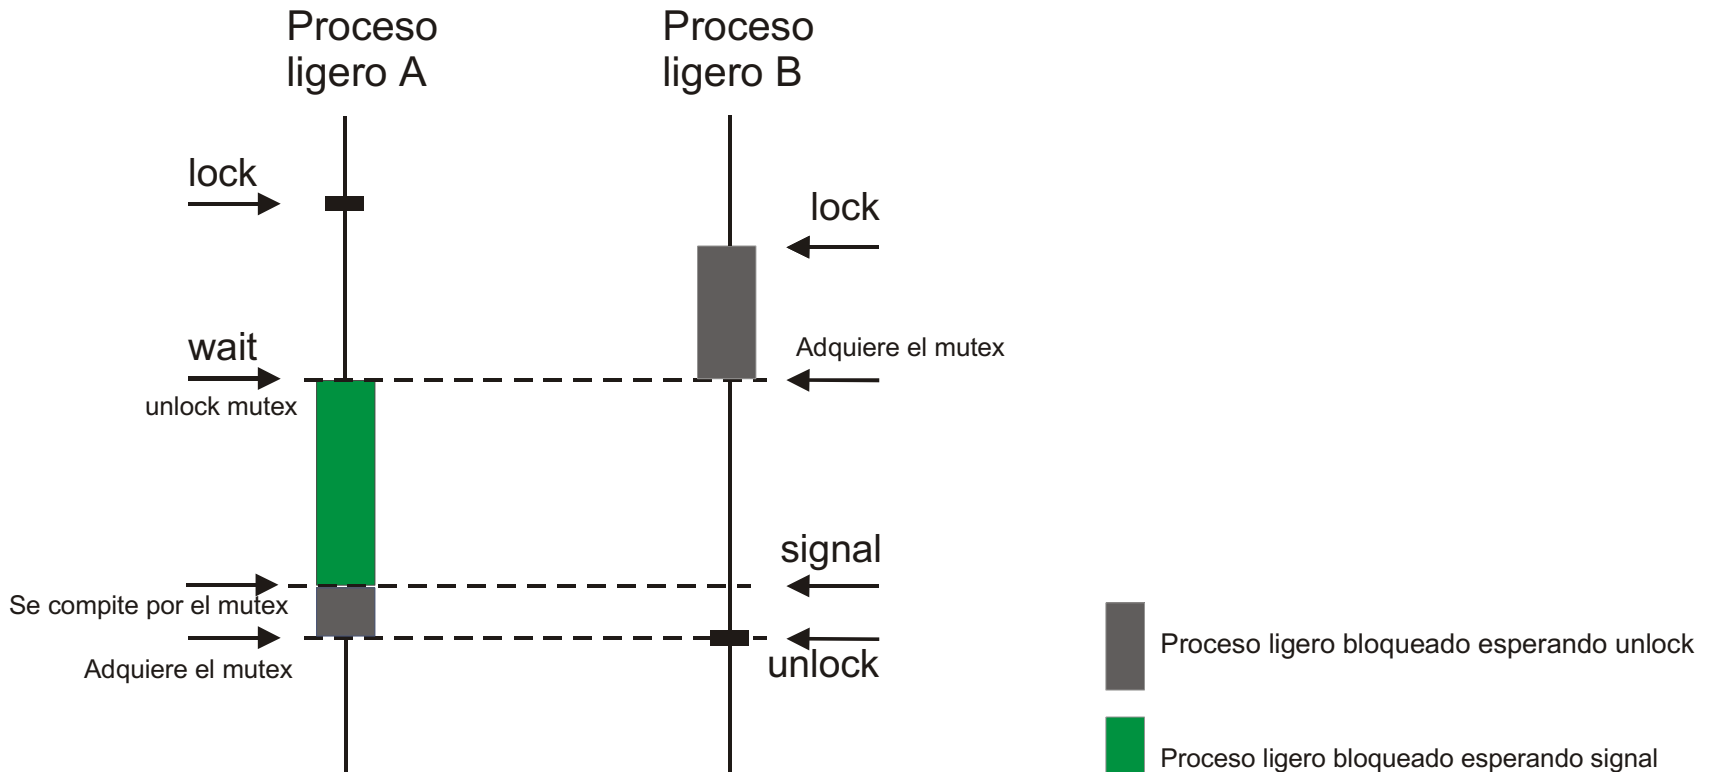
Proceso ligero A

Proceso ligero B

lock

lock

wait

Adquiere el mutex

unlock mutex

signal

Se compite por el mutex

Adquiere el mutex

unlock

Proceso ligero bloqueado esperando unlock

Proceso ligero bloqueado esperando signal